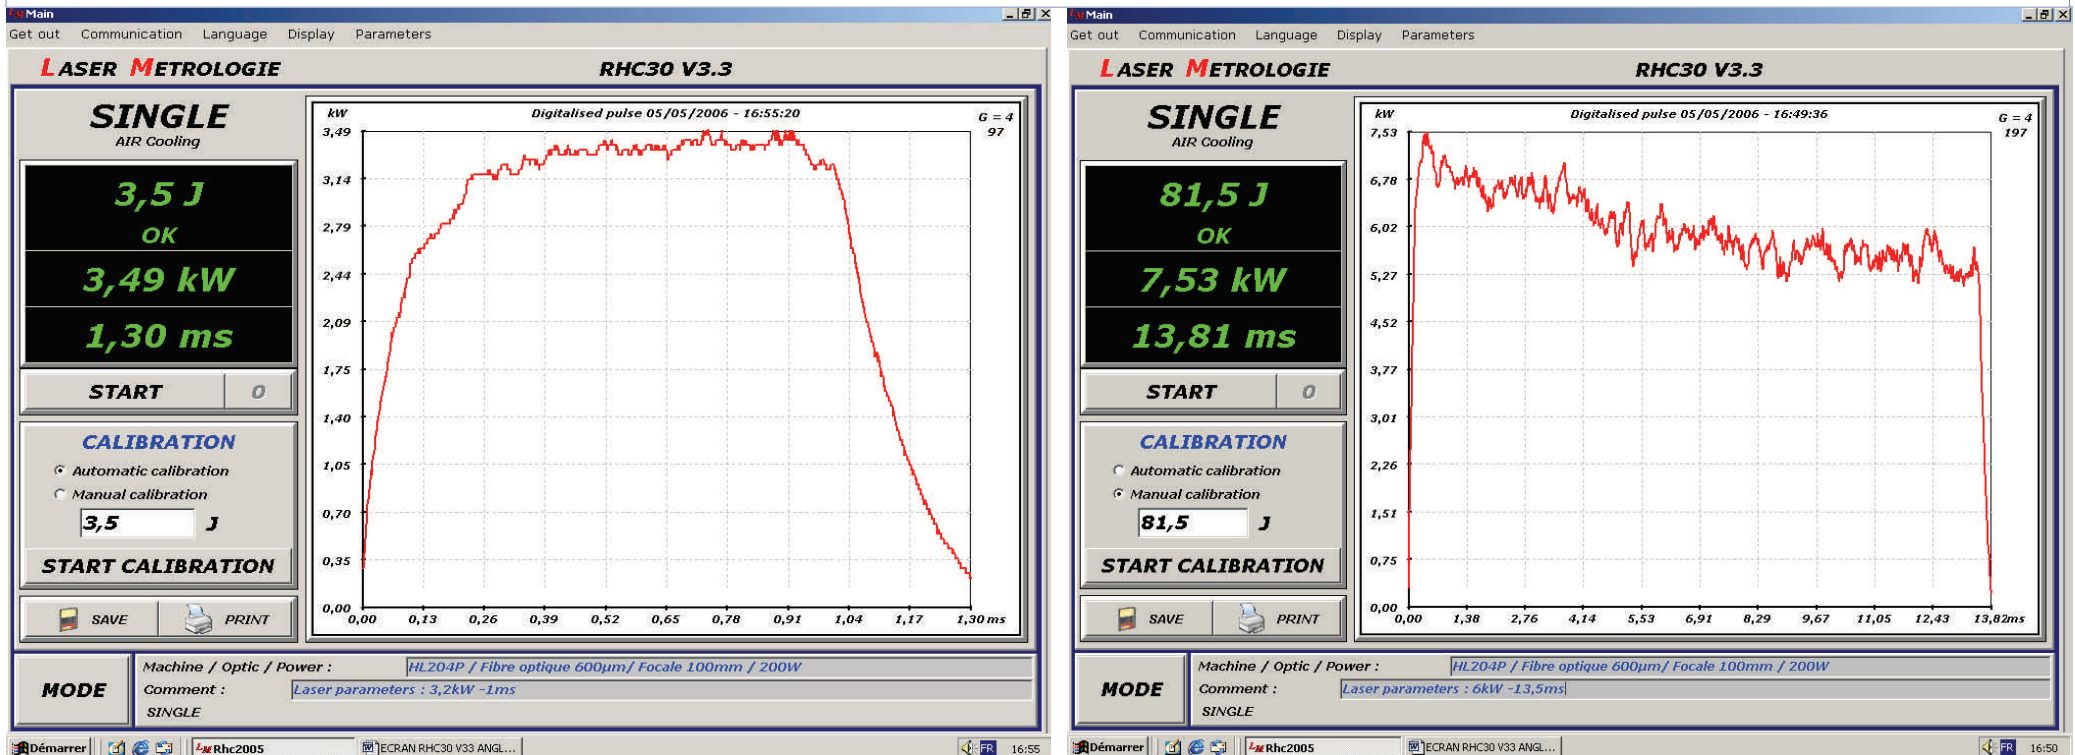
Main
Get out Communication Language Display Parameters
LASER METROLOGIE RHC30 V3.3
SINGLE
AIR Cooling
3,5 J
OK
3,49 kW
1,30 ms
START 0
CALIBRATION
Automatic calibration
Manual calibration
3,5 J
START CALIBRATION
SAVE PRINT
kW Digitalised pulse 05/05/2006 - 16:55:20 G = 4 97
3,49
3,14
2,79
2,44
2,09
1,75
1,40
1,05
0,70
0,35
0,00
0,00 0,13 0,26 0,39 0,52 0,65 0,78 0,91 1,04 1,17 1,30 ms
MODE
Machine / Optic / Power : HL204P / Fibre optique 600µm/ Focale 100mm / 200W
Comment : Laser parameters : 3,2kW -1ms
SINGLE
Démarrer Rhc2005 ECRAN RHC30 V33 ANGL... FR 16:55

Main
Get out Communication Language Display Parameters
LASER METROLOGIE RHC30 V3.3
SINGLE
AIR Cooling
81,5 J
OK
7,53 kW
13,81 ms
START 0
CALIBRATION
Automatic calibration
Manual calibration
81,5 J
START CALIBRATION
SAVE PRINT
kW Digitalised pulse 05/05/2006 - 16:49:36 G = 4 197
7,53
6,78
6,02
5,27
4,52
3,77
3,01
2,26
1,51
0,75
0,00
0,00 1,38 2,76 4,14 5,53 6,91 8,29 9,67 11,05 12,43 13,82ms
MODE
Machine / Optic / Power : HL204P / Fibre optique 600µm/ Focale 100mm / 200W
Comment : Laser parameters : 6kW -13,5ms
SINGLE
Démarrer Rhc2005 ECRAN RHC30 V33 ANGL... FR 16:50